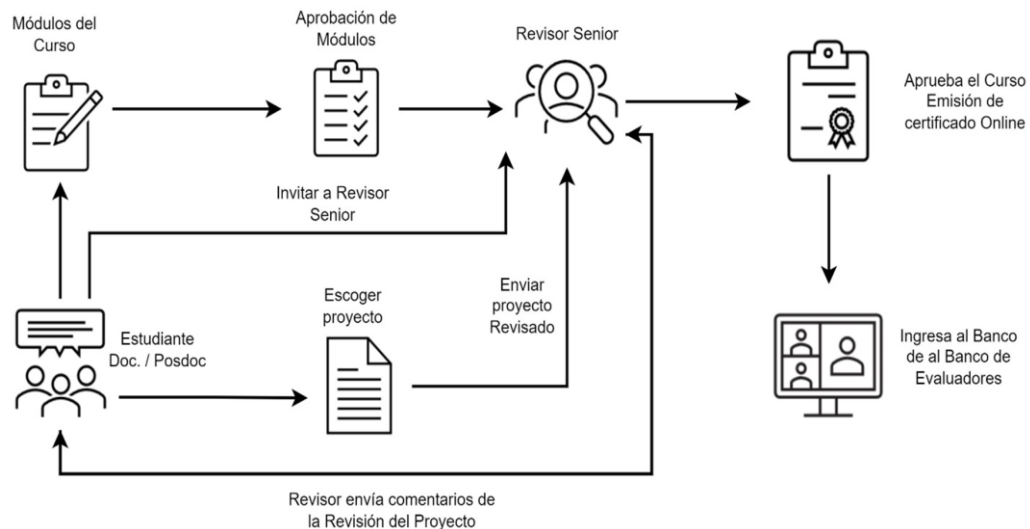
Módulos del Curso

Aprobación de Módulos

Revisor Senior

Aprueba el Curso Emisión de certificado Online

Invitar a Revisor Senior

Estudiante Doc. / Posdoc

Escoger proyecto

Enviar proyecto Revisado

Ingresa al Banco de al Banco de Evaluadores

Revisor envía comentarios de la Revisión del Proyecto